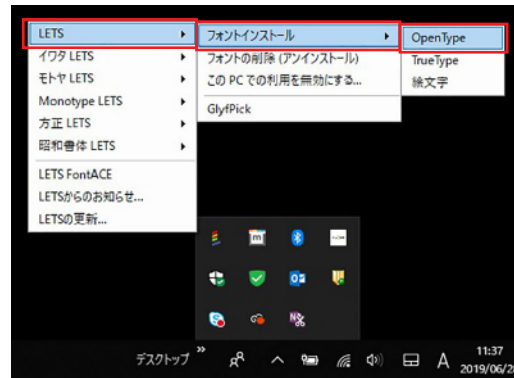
LETS
イワタ LETS
モトヤ LETS
Monotype LETS
方正 LETS
昭和書体 LETS
LETS FontACE
LETSからのお知らせ...
LETSの更新...

フォントインストール
フォントの削除 (アンインストール)
この PC での利用を無効にする...
GlyfPick

OpenType
TrueType
絵文字

デスクトップ
11:37
A
2019/06/2